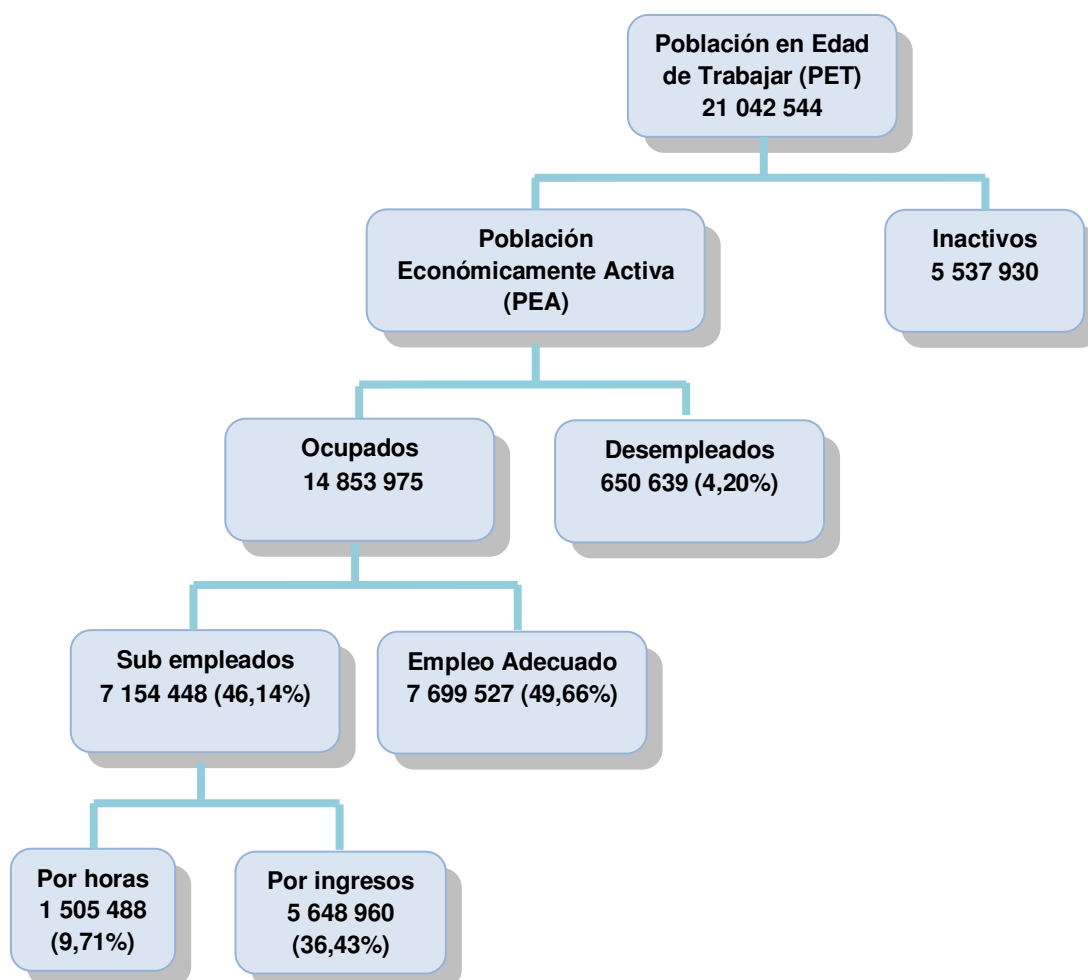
Población en Edad de Trabajar (PET) 21 042 544

Población Económicamente Activa (PEA)

Inactivos 5 537 930

Ocupados 14 853 975

Desempleados 650 639 (4,20%)

Sub empleados 7 154 448 (46,14%)

Empleo Adecuado 7 699 527 (49,66%)

Por horas 1 505 488 (9,71%)

Por ingresos 5 648 960 (36,43%)